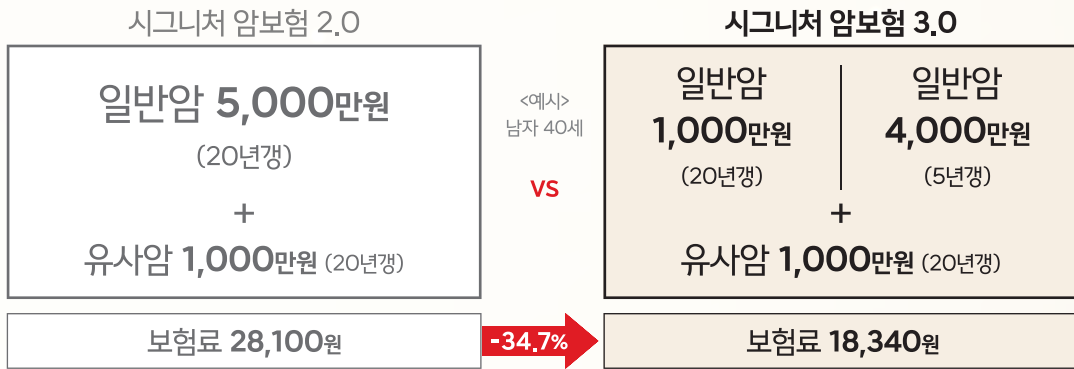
시그니처 암보험 2.0

일반암 5,000만원
(20년갱)
+
유사암 1,000만원 (20년갱)

보험료 28,100원

<예시>
남자 40세

VS

-34.7%

시그니처 암보험 3.0

일반암
1,000만원
(20년갱)

일반암
4,000만원
(5년갱)

+
유사암 1,000만원 (20년갱)

보험료 18,340원